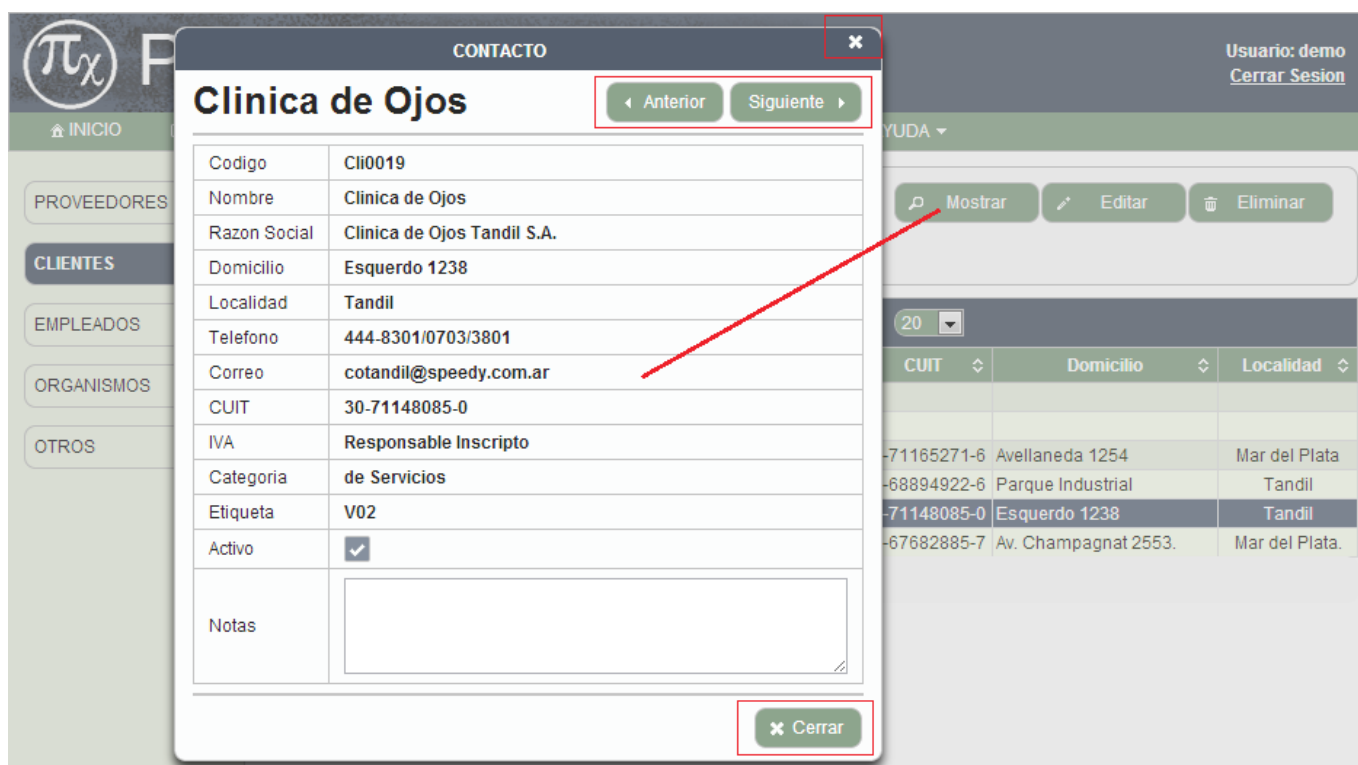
$\pi_\chi$ P

Usuario: demo
Cerrar Sesion

INICIO
YUDA

PROVEEDORES
CLIENTES
EMPLEADOS
ORGANISMOS
OTROS

Mostrar
Editar
Eliminar

20

| CUIT | Domicilio | Localidad |
|---|---|---|
| | | |
| | | |
| -71165271-6 | Avellaneda 1254 | Mar del Plata |
| -68894922-6 | Parque Industrial | Tandil |
| -71148085-0 | Esquerdo 1238 | Tandil |
| -67682885-7 | Av. Champagnat 2553. | Mar del Plata. |

CONTACTO

Clinica de Ojos

Anterior
Siguiente

| | |
|---|---|
| Codigo | Cli0019 |
| Nombre | Clinica de Ojos |
| Razon Social | Clinica de Ojos Tandil S.A. |
| Domicilio | Esquerdo 1238 |
| Localidad | Tandil |
| Telefono | 444-8301/0703/3801 |
| Correo | cotandil@speedy.com.ar |
| CUIT | 30-71148085-0 |
| IVA | Responsable Inscripto |
| Categoria | de Servicios |
| Etiqueta | V02 |
| Activo | |
| Notas | |

Cerrar